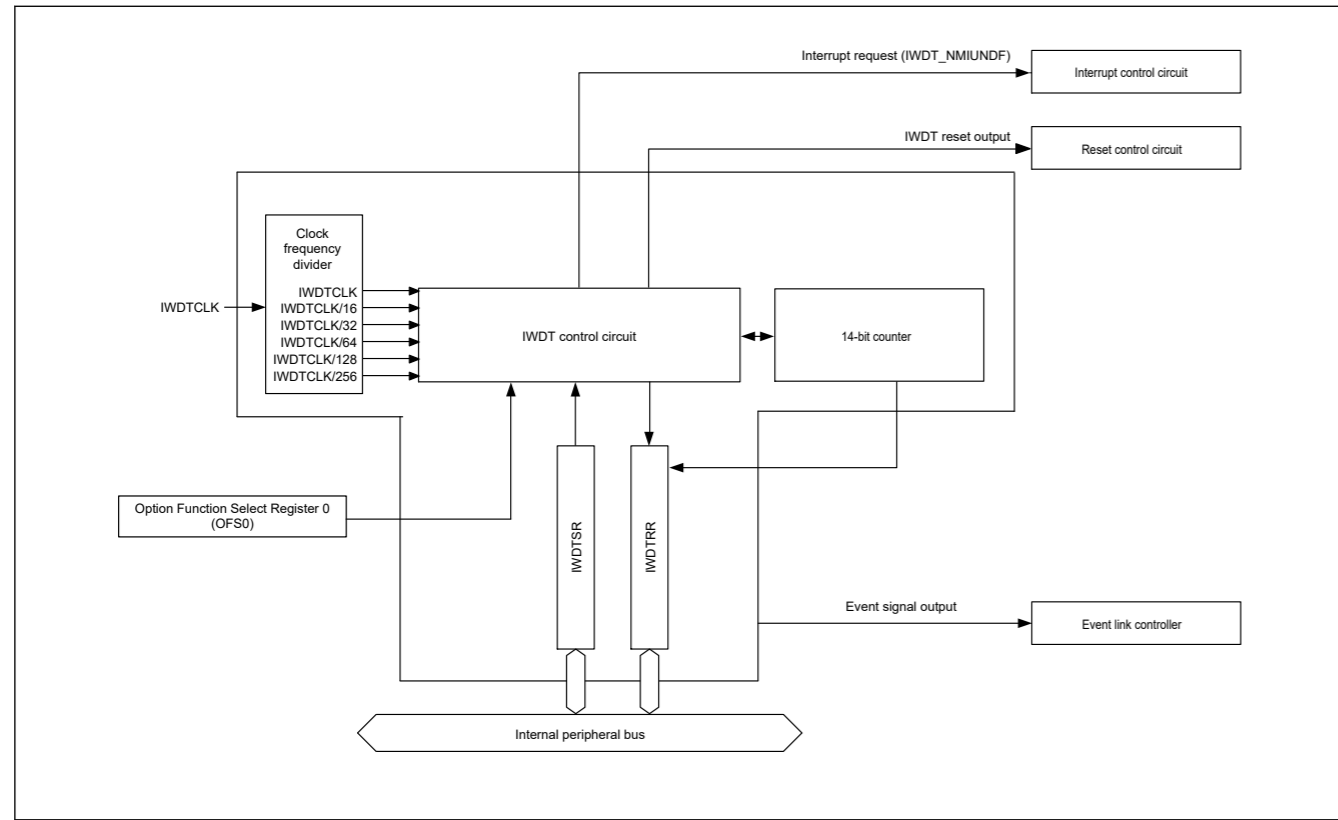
Interrupt request (IWDT_NMIUNDF)

Interrupt control circuit

IWDT reset output

Reset control circuit

Clock frequency divider

IWDTCLK

IWDTCLK

IWDTCLK/16

IWDTCLK/32

IWDTCLK/64

IWDTCLK/128

IWDTCLK/256

IWDT control circuit

14-bit counter

Option Function Select Register 0 (OFS0)

IWDTSR

IWDTRR

Event signal output

Event link controller

Internal peripheral bus